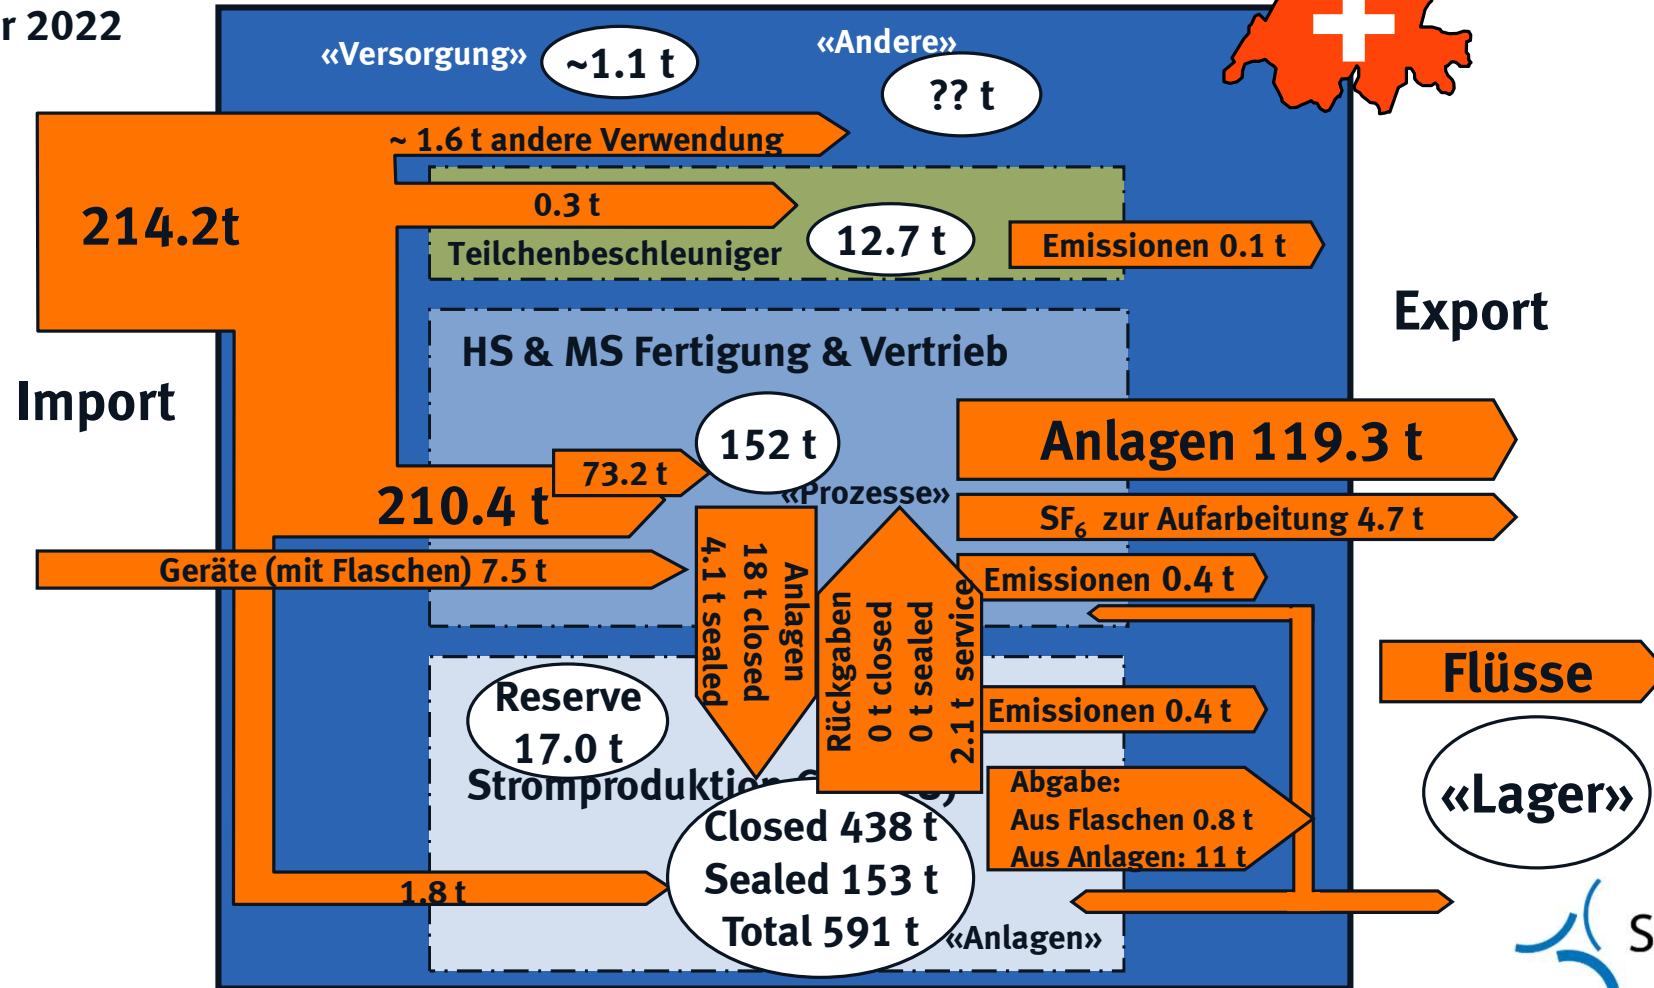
r 2022

«Versorgung» ~1.1 t

«Andere» ?? t

~ 1.6 t andere Verwendung

214.2t

0.3 t

Teilchenbeschleuniger 12.7 t

Emissionen 0.1 t

Export

HS & MS Fertigung & Vertrieb

Import

152 t

73.2 t

«Prozesse»

Anlagen 119.3 t

210.4 t

$SF_6$ zur Aufarbeitung 4.7 t

Geräte (mit Flaschen) 7.5 t

Anlagen 18 t closed 4.1 t sealed

Rückgaben 0 t closed 0 t sealed 2.1 t service

Emissionen 0.4 t

Flüsse

Reserve 17.0 t

Emissionen 0.4 t

Stromprodukti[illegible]

Abgabe: Aus Flaschen 0.8 t Aus Anlagen: 11 t

«Lager»

Closed 438 t Sealed 153 t Total 591 t

1.8 t

«Anlagen»

S